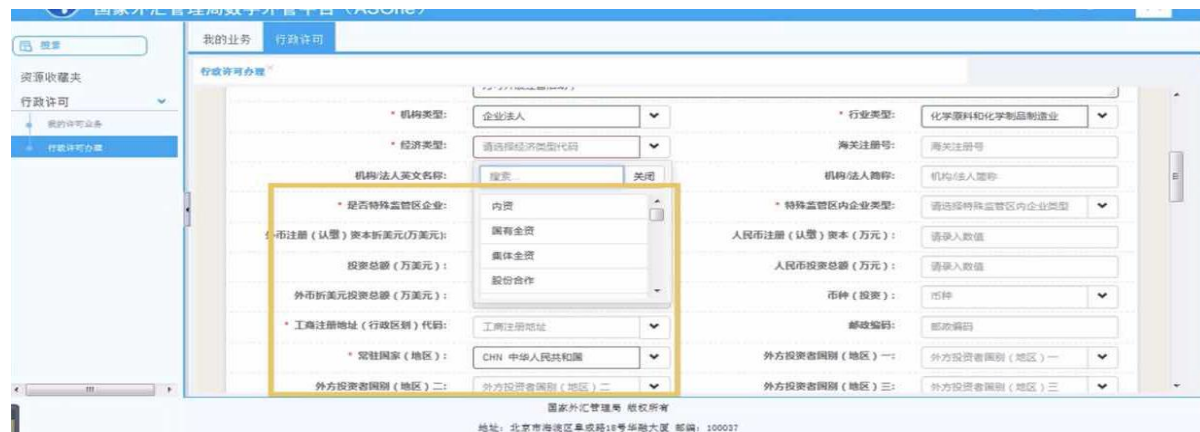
国家外汇管理局数字外管平台（ASOne）

搜索

资源收藏夹

行政许可

我的许可业务

行政许可办理

我的业务 行政许可

行政许可办理

* 机构类型: 企业法人

* 行业类型: 化学原料和化学制品制造业

* 经济类型: 请选择经济类型代码

海关注册号: 海关注册号

机构/法人英文名称: 搜索... 关闭

机构/法人简称: 机构/法人简称

* 是否特殊监管区企业: 内资

国有全资

集体全资

股份合作

* 特殊监管区内企业类型: 请选择特殊监管区内企业类型

外币注册（认缴）资本折美元(万美元):

人民币注册（认缴）资本（万元）: 请录入数值

投资总额（万美元）:

人民币投资总额（万元）: 请录入数值

外币折美元投资总额（万美元）:

币种（投资）: 币种

* 工商注册地址（行政区划）代码: 工商注册地址

邮政编码: 邮政编码

* 常驻国家（地区）: CHN 中华人民共和国

外方投资者国别（地区）一: 外方投资者国别（地区）一

外方投资者国别（地区）二: 外方投资者国别（地区）二

外方投资者国别（地区）三: 外方投资者国别（地区）三

国家外汇管理局 版权所有

地址：北京市海淀区阜成路18号华融大厦 邮编：100037